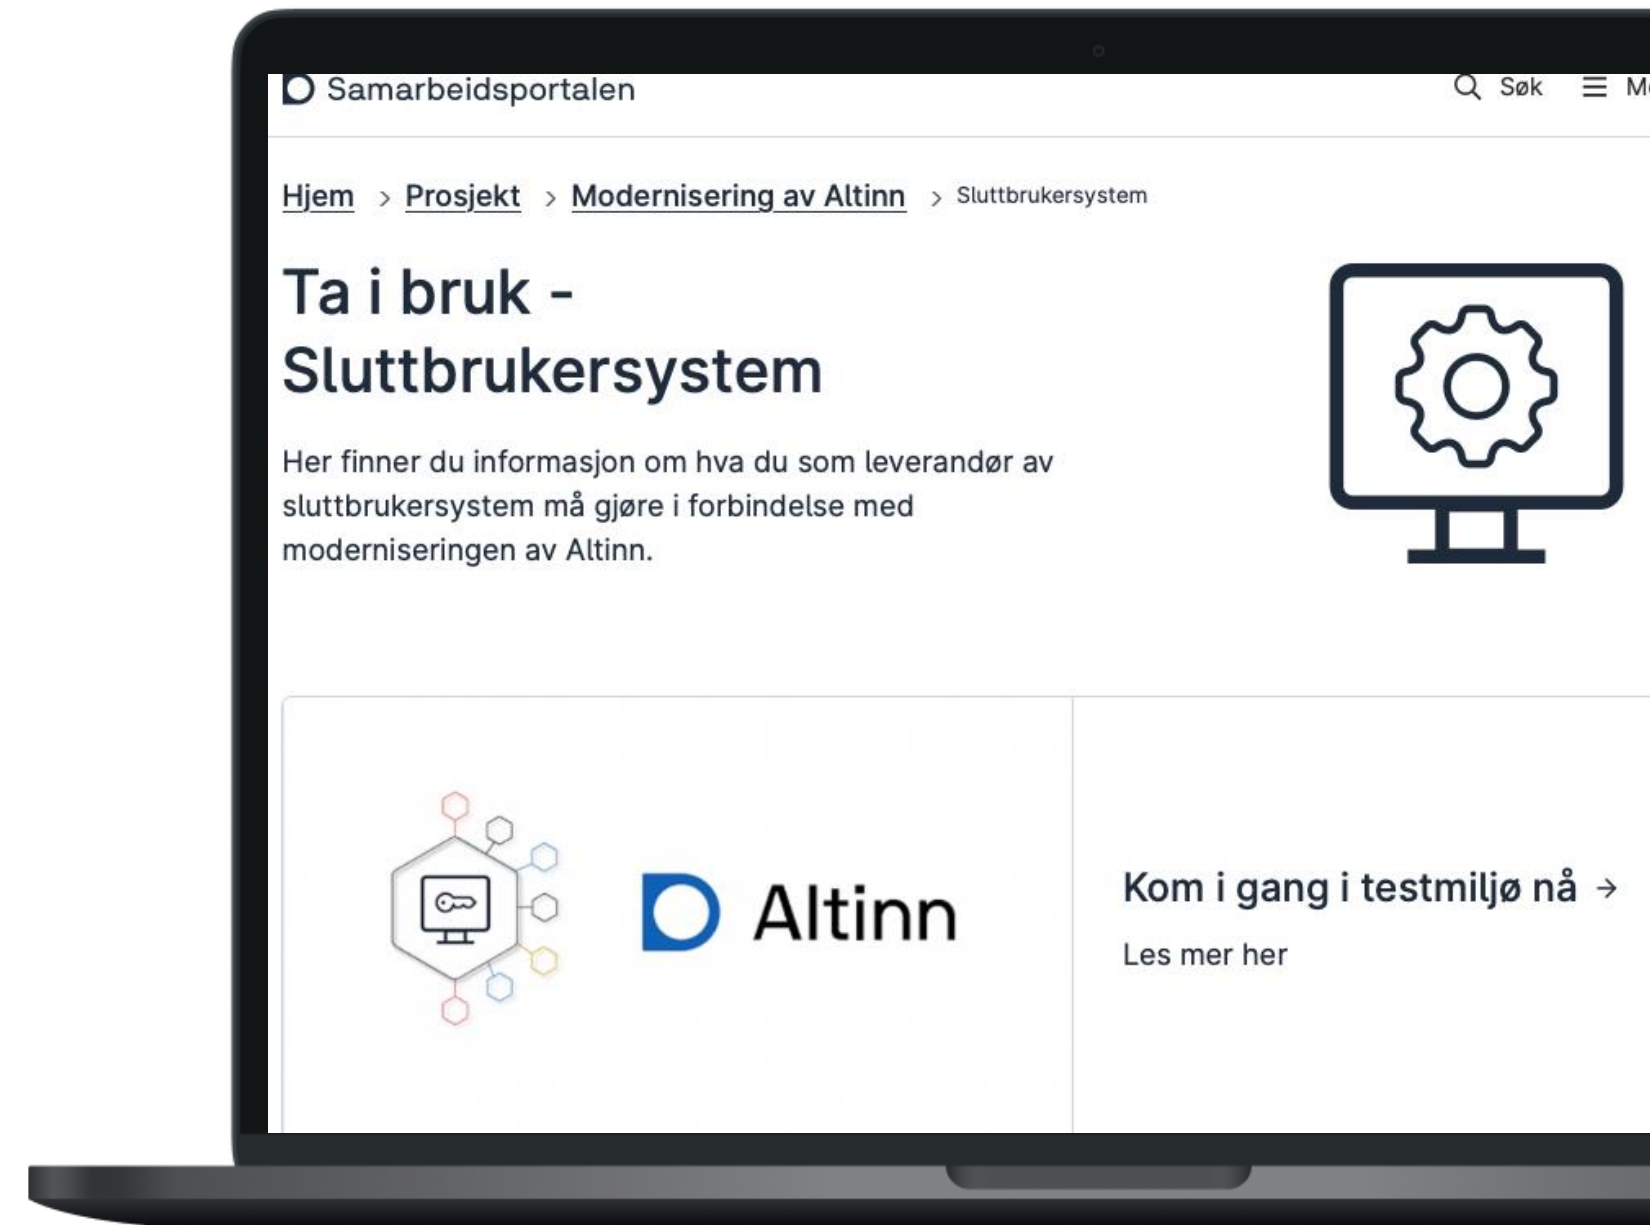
Samarbeidsportalen

Søk Me

Hjem > Prosjekt > Modernisering av Altinn > Sluttbrukersystem

Ta i bruk - Sluttbrukersystem

Her finner du informasjon om hva du som leverandør av sluttbrukersystem må gjøre i forbindelse med moderniseringen av Altinn.

Altinn

Kom i gang i testmiljø nå →

Les mer her